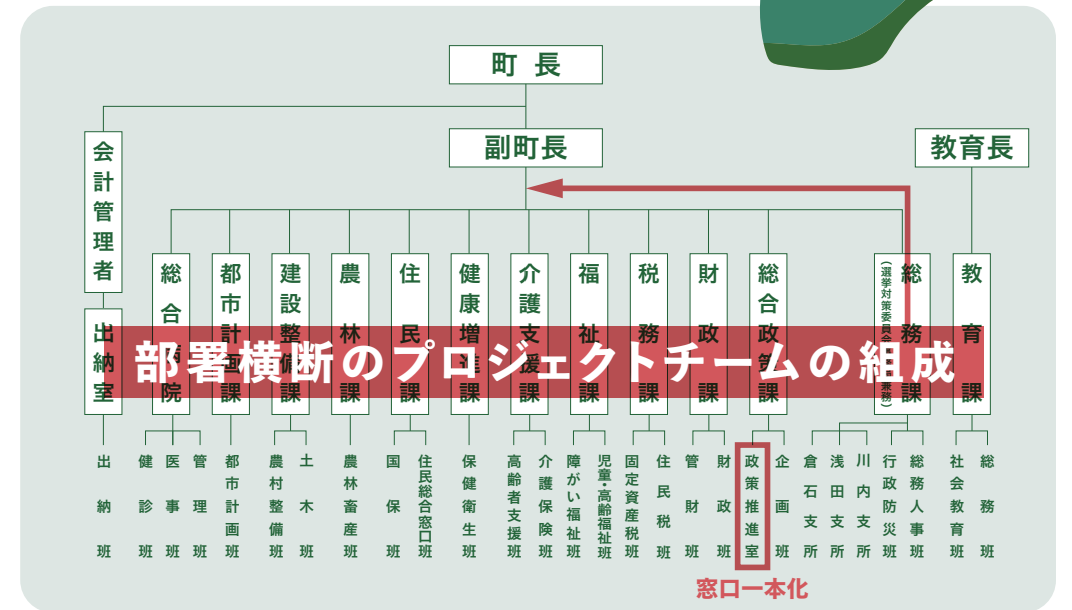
町長

副町長

教育長

会計管理者

出納室

総合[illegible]院

都市計画課

建設整備課

農林課

住民課

健康増進課

介護支援課

福祉課

税務課

財政課

総合政策課

（選挙対策委員会事務）総務課

教育課

部署横断のプロジェクトチームの組成

出納班

健診班

医事班

管理班

都市計画班

農村整備班

土木班

農林畜産班

国保班

住民総合窓口班

保健衛生班

高齢者支援班

介護保険班

障がい福祉班

児童・高齢福祉班

固定資産税班

住民税班

管財班

財政班

政策推進室

企画班

倉石支所

浅田支所

川内支所

行政防災班

総務人事班

社会教育班

総務班

窓口一本化